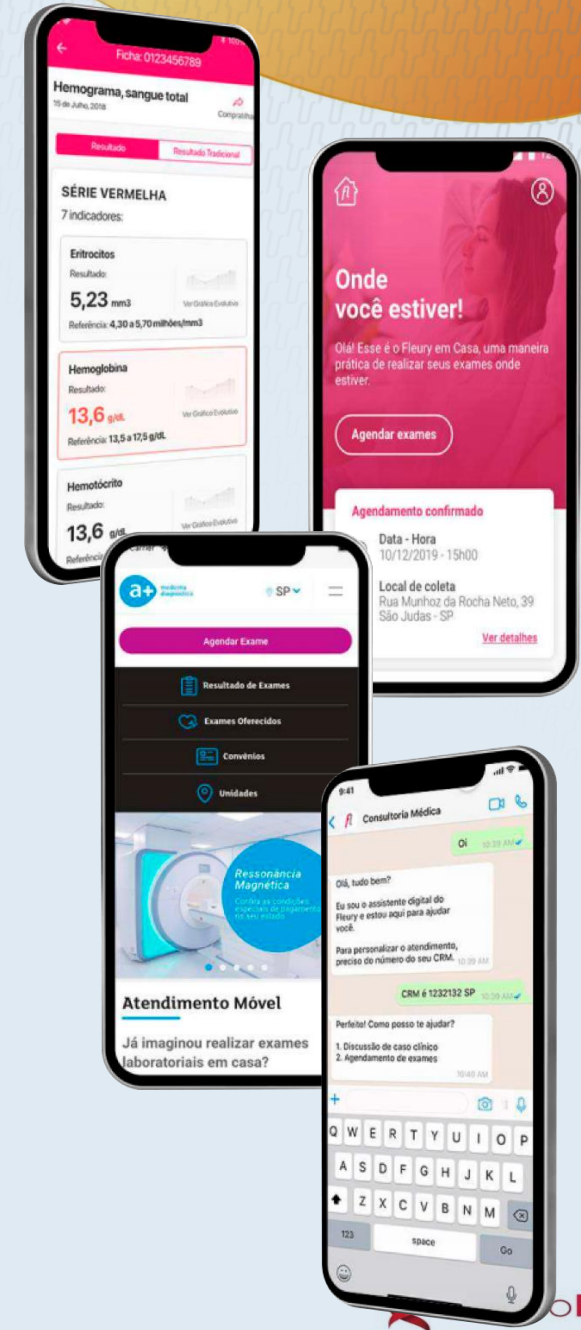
Ficha: 0123456789

Hemograma, sangue total
15 de Julho, 2018

Compartilhar

Resultado

Resultado Tradicional

SÉRIE VERMELHA
7 indicadores:

Eritrocitos
Resultado:
5,23 mm3
Ver Gráfico Evolutivo
Referência: 4,30 a 5,70 milhões/mm3

Hemoglobina
Resultado:
13,6 g/dL
Ver Gráfico Evolutivo
Referência: 13,5 a 17,5 g/dL

Hemotócrito
Resultado:
13,6 g/dL
Ver Gráfico Evolutivo
Referênci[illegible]

Onde você estiver!

Olá! Esse é o Fleury em Casa, uma maneira prática de realizar seus exames onde estiver.

Agendar exames

Agendamento confirmado

Data - Hora
10/12/2019 - 15h00

Local de coleta
Rua Munhoz da Rocha Neto, 39
São Judas - SP

Ver detalhes

a+ medicina diagnóstica

SP

Agendar Exame

Resultado de Exames

Exames Oferecidos

Convênios

Unidades

Ressonância Magnética
Confira as condições especiais de pagamento no seu estado

Atendimento Móvel

Já imaginou realizar exames laboratoriais em casa?

9:41

Consultoria Médica

Oi 10:39 AM

Olá, tudo bem?

Eu sou o assistente digital do Fleury e estou aqui para ajudar você.

Para personalizar o atendimento, preciso do número do seu CRM. 10:39 AM

CRM é 1232132 SP 10:39 AM

Perfeito! Como posso te ajudar?

1. Discussão de caso clínico
2. Agendamento de exames
10:40 AM

Q W E R T Y U I O P
A S D F G H J K L
Z X C V B N M
123 space Go